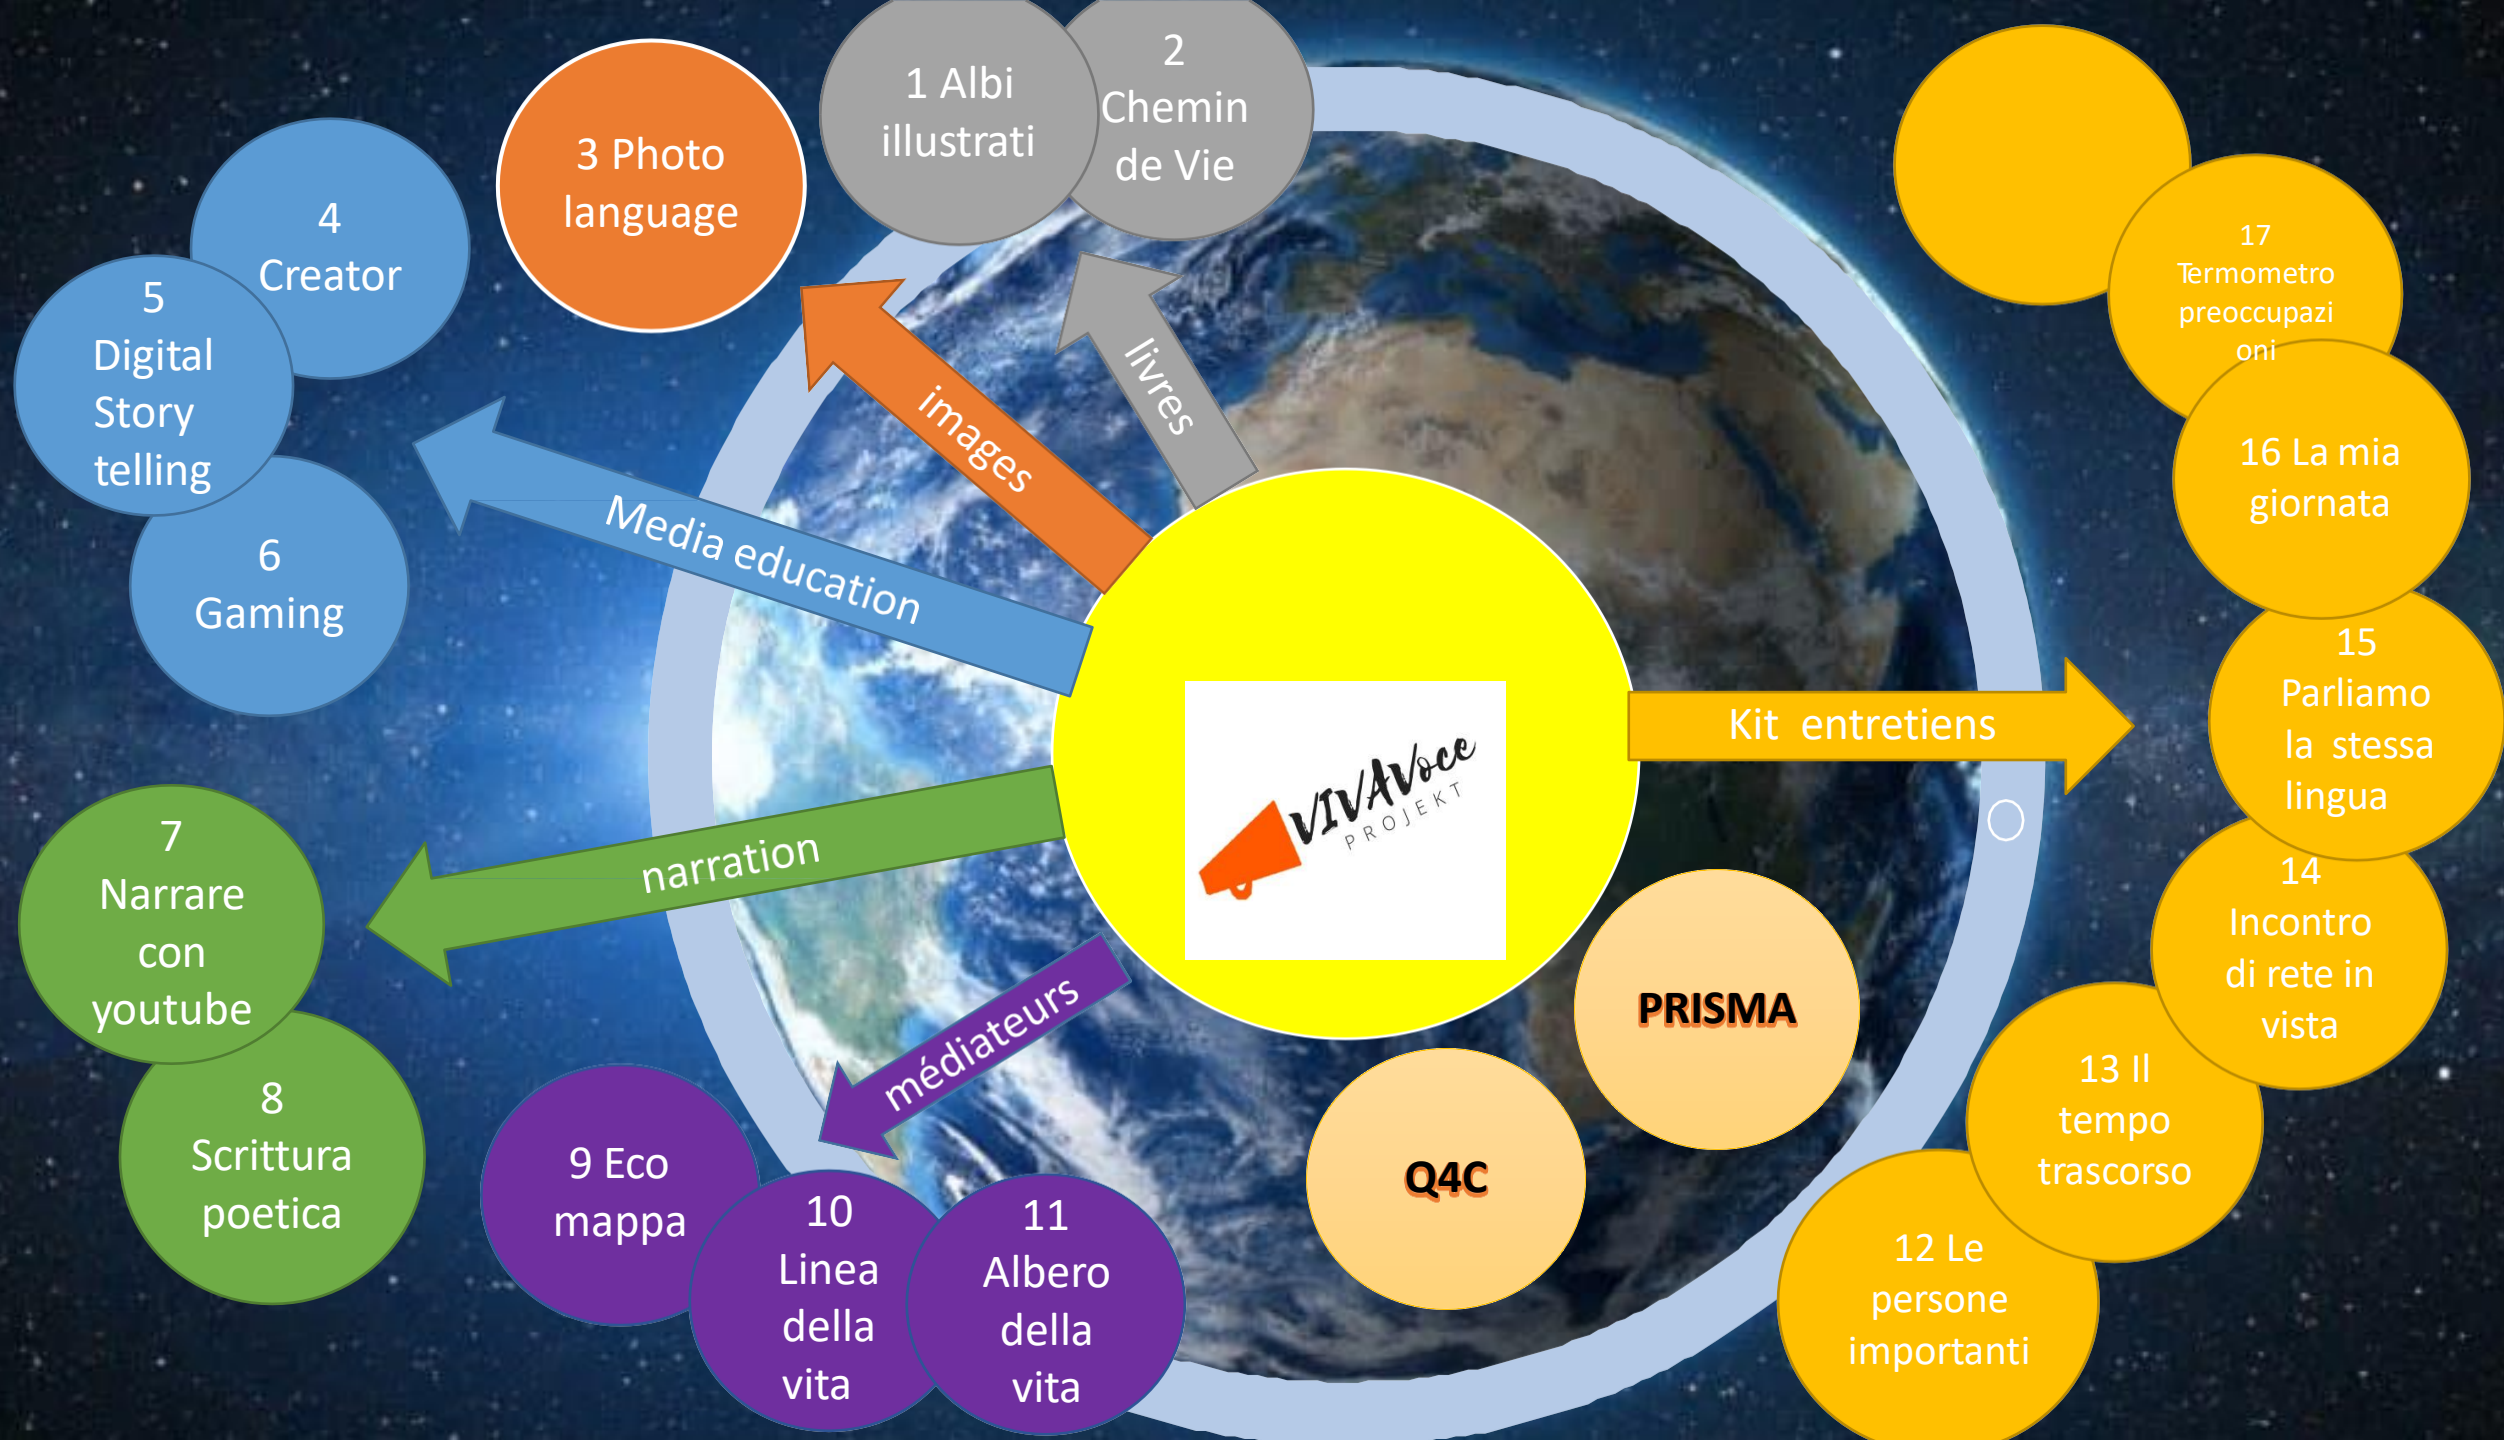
1 Albi illustrati

2 Chemin de Vie

3 Photo language

4 Creator

5 Digital Story telling

6 Gaming

livres

images

Media education

VIVAVoce PROJEKT

Kit entretiens

narration

médiateurs

7 Narrare con youtube

8 Scrittura poetica

9 Eco mappa

10 Linea della vita

11 Albero della vita

Q4C

PRISMA

17 Termometro preoccupazioni

16 La mia giornata

15 Parliamo la stessa lingua

14 Incontro di rete in vista

13 Il tempo trascorso

12 Le persone importanti